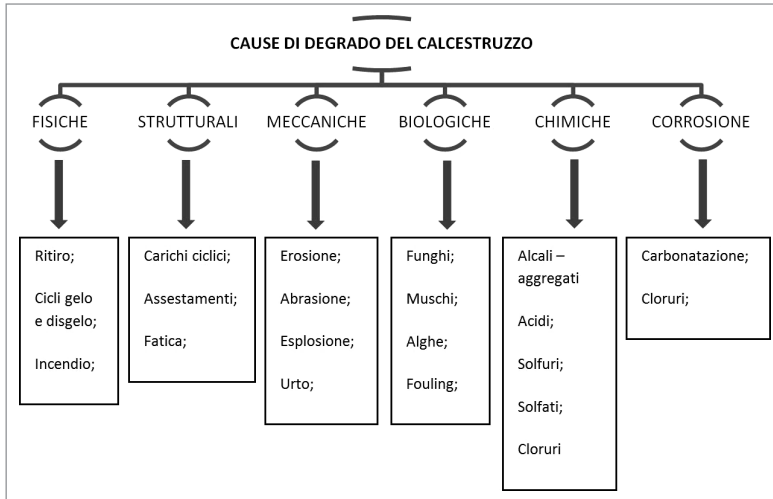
CAUSE DI DEGRADO DEL CALCESTRUZZO

FISICHE

Ritiro;

Cicli gelo e disgelo;

Incendio;

STRUTTURALI

Carichi ciclici;

Assestamenti;

Fatica;

MECCANICHE

Erosione;

Abrasione;

Esplosione;

Urto;

BIOLOGICHE

Funghi;

Muschi;

Alghe;

Fouling;

CHIMICHE

Alcali – aggregati

Acidi;

Solfuri;

Solfati;

Cloruri

CORROSIONE

Carbonatazione;

Cloruri;